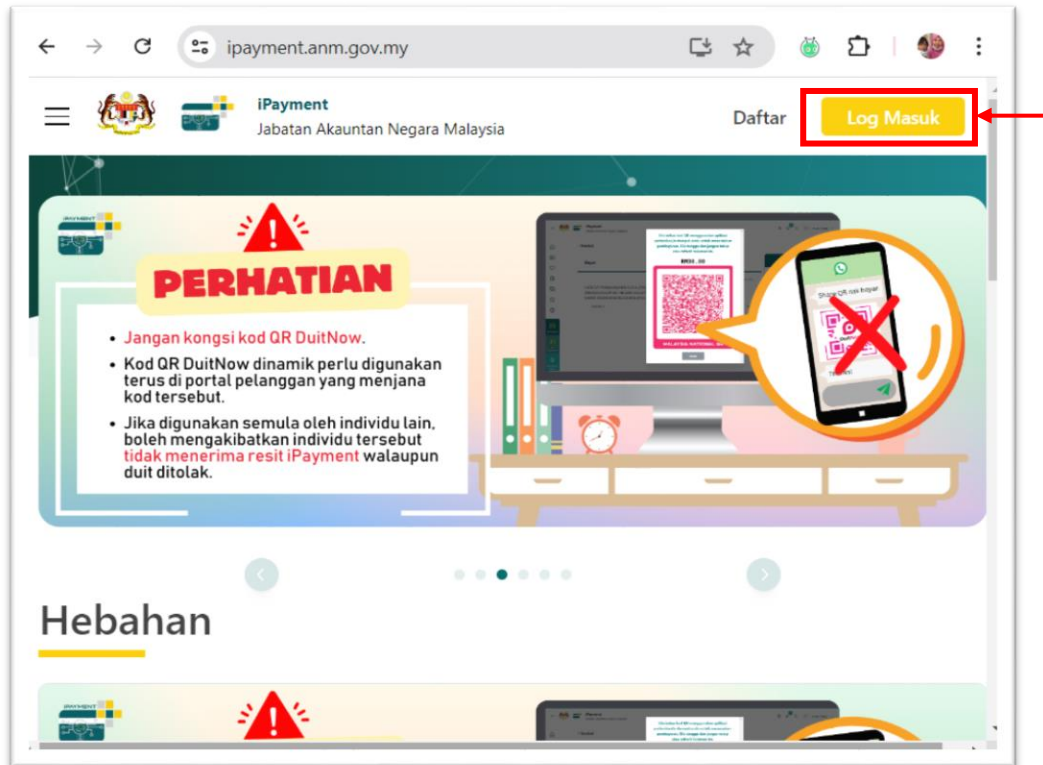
ipayment.anm.gov.my

iPayment
Jabatan Akauntan Negara Malaysia

Daftar

Log Masuk

PERHATIAN

• Jangan kongsi kod QR DuitNow.
• Kod QR DuitNow dinamik perlu digunakan terus di portal pelanggan yang menjana kod tersebut.
• Jika digunakan semula oleh individu lain, boleh mengakibatkan individu tersebut tidak menerima resit iPayment walaupun duit ditolak.

Hebahan